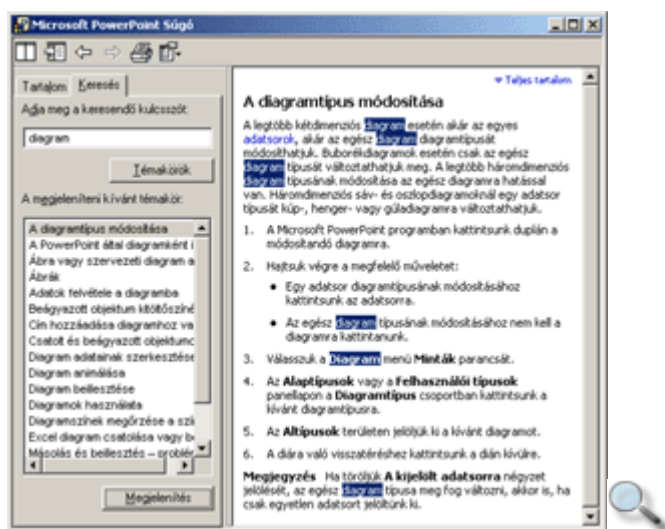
Microsoft PowerPoint Súgó

Tartalom | Keresés

Adja meg a keresendő kulcsszót:

diagram

Témakörök

A megjeleníteni kívánt témakör:

A diagramtípus módosítása
A PowerPoint által diagramként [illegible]
Ábra vagy szervezeti diagram a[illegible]
Ábrák
Adatok felvétele a diagramba
Beágyazott objektum kitöltőszín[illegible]
Cím hozzáadása diagramhoz va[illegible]
Csatolt és beágyazott objektum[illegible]
Diagram adatainak szerkesztése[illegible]
Diagram animálása
Diagram beillesztése
Diagramok használata
Diagramszínek megőrzése a szí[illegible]
Excel diagram csatolása vagy b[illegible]
Másolás és beillesztés – problé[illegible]

Megjelenítés

▼ Teljes tartalom

A diagramtípus módosítása

A legtöbb kétdimenziós diagram esetén akár az egyes adatsorok, akár az egész diagram diagramtípusát módosíthatjuk. Buborékdiagramok esetén csak az egész diagram típusát változtathatjuk meg. A legtöbb háromdimenziós diagram típusának módosítása az egész diagramra hatással van. Háromdimenziós sáv- és oszlopdiagramoknál egy adatsor típusát kúp-, henger- vagy gúladiagramra változtathatjuk.

1. A Microsoft PowerPoint programban kattintsunk duplán a módosítandó diagramra.

2. Hajtsuk végre a megfelelő műveletet:

• Egy adatsor diagramtípusának módosításához kattintsunk az adatsorra.

• Az egész diagram típusának módosításához nem kell a diagramra kattintanunk.

3. Válasszuk a Diagram menü Minták parancsát.

4. Az Alaptípusok vagy a Felhasználói típusok panellapon a Diagramtípus csoportban kattintsunk a kívánt diagramtípusra.

5. Az Altípusok területen jelöljük ki a kívánt diagramot.

6. A diára való visszatéréshez kattintsunk a dián kívülre.

Megjegyzés Ha töröljük A kijelölt adatsorra négyzet jelölését, az egész diagram típusa meg fog változni, akkor is, ha csak egyetlen adatsort jelöltünk ki.